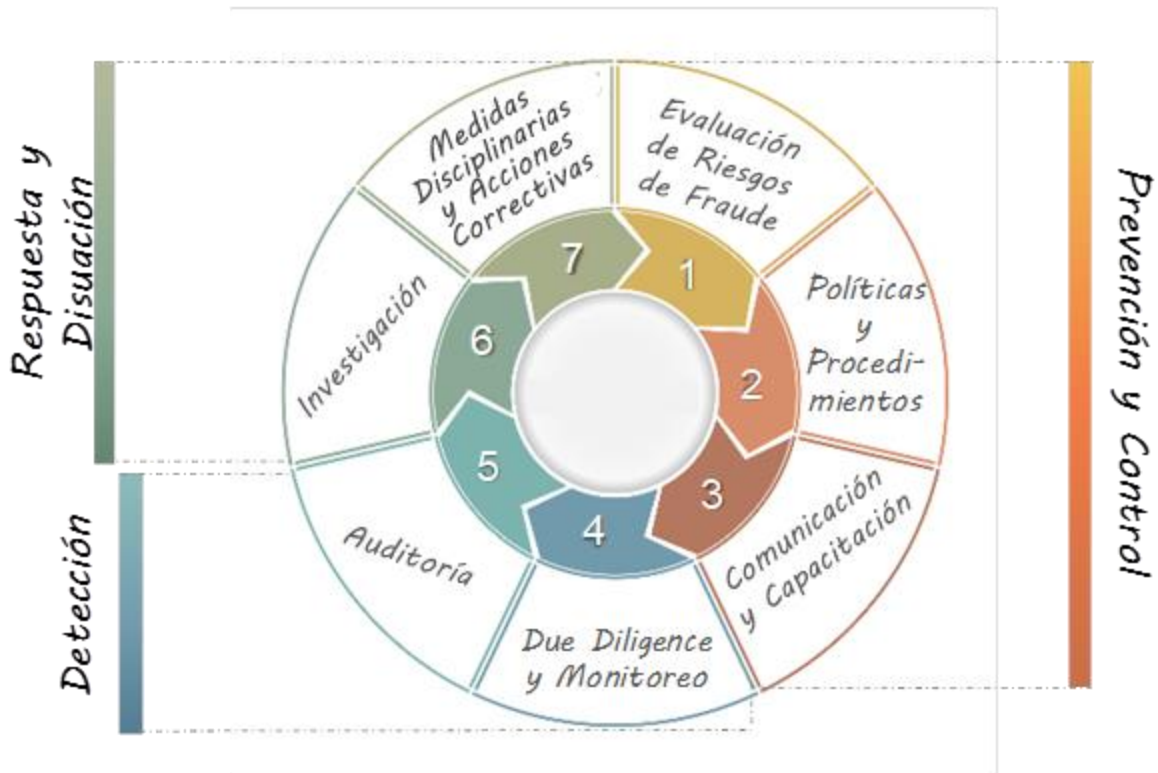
Respuesta y Disuasión

Detección

Medidas Disciplinarias y Acciones Correctivas

Evaluación de Riesgos de Fraude

Políticas y Procedimientos

Comunicación y Capacitación

Due Diligence y Monitoreo

Auditoría

Investigación

7

1

2

3

4

5

6

Prevención y Control